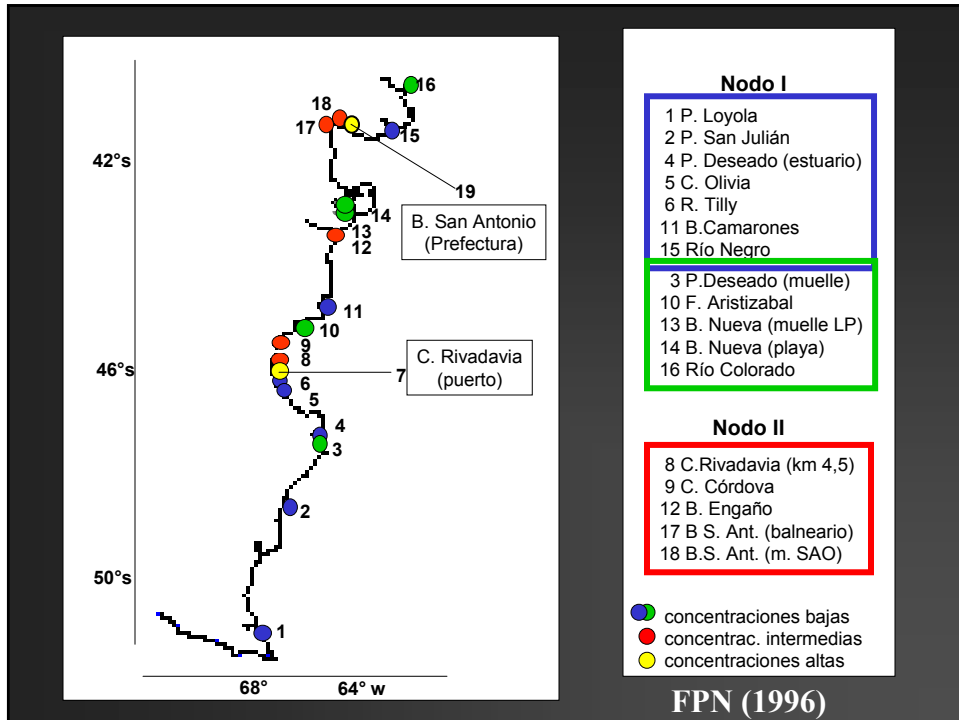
42°s

46°s

50°s

68°

64° w

16
18
17
15
19
14
13
12
11
10
9
8
7
6
5
4
3
2
1

B. San Antonio (Prefectura)

C. Rivadavia (puerto)

Nodo I

1 P. Loyola
2 P. San Julián
4 P. Deseado (estuario)
5 C. Olivia
6 R. Tilly
11 B.Camarones
15 Río Negro

3 P.Deseado (muelle)
10 F. Aristizabal
13 B. Nueva (muelle LP)
14 B. Nueva (playa)
16 Río Colorado

Nodo II

8 C.Rivadavia (km 4,5)
9 C. Córdova
12 B. Engaño
17 B S. Ant. (balneario)
18 B.S. Ant. (m. SAO)

concentraciones bajas
concentrac. intermedias
concentraciones altas

FPN (1996)